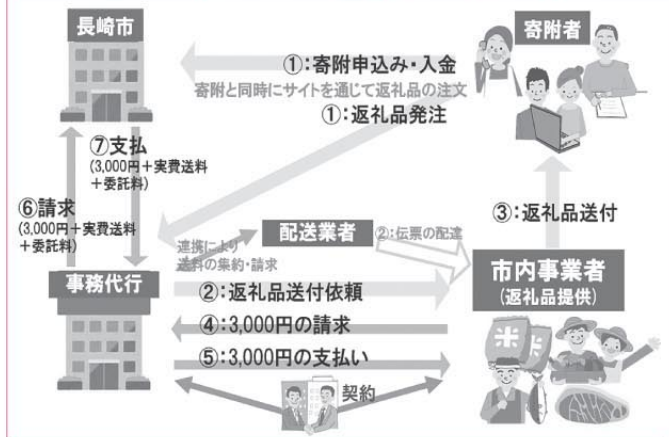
長崎市

寄附者

①:寄附申込み・入金

寄附と同時にサイトを通じて返礼品の注文

①:返礼品発注

⑦支払
(3,000円+実費送料+委託料)

⑥請求
(3,000円+実費送料+委託料)

配送業者

②:伝票の配達

連携により送料の集約・請求

③:返礼品送付

事務代行

市内事業者
(返礼品提供)

②:返礼品送付依頼

④:3,000円の請求

⑤:3,000円の支払い

契約

米